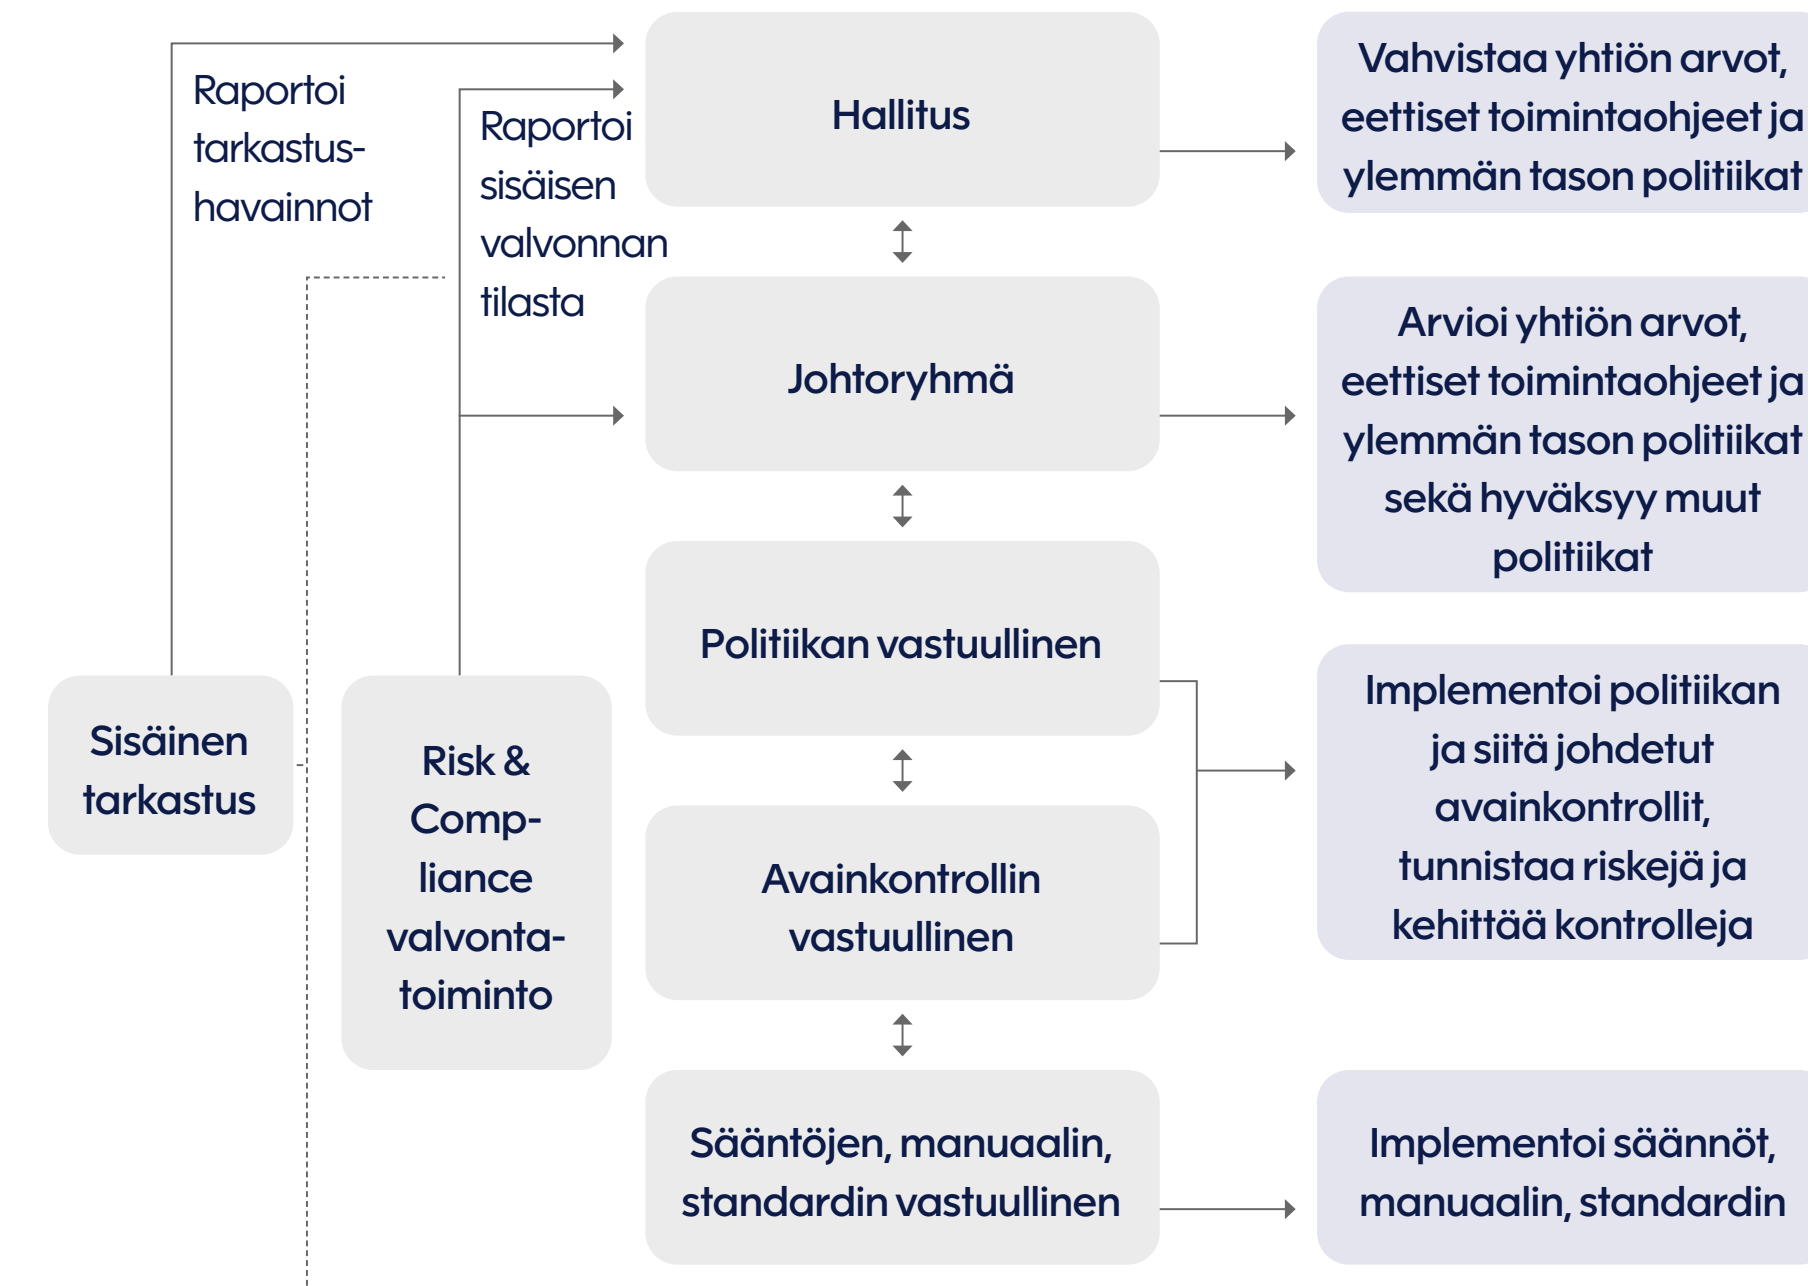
Raportoi tarkastushavainnot

Raportoi sisäisen valvonnan tilasta

Hallitus

Vahvistaa yhtiön arvot, eettiset toimintaohjeet ja ylemmän tason politiikat

Johtoryhmä

Arvioi yhtiön arvot, eettiset toimintaohjeet ja ylemmän tason politiikat sekä hyväksyy muut politiikat

Politiikan vastuullinen

Sisäinen tarkastus

Risk & Compliance valvontatoiminto

Implementoi politiikan ja siitä johdetut avainkontrollit, tunnistaa riskejä ja kehittää kontrolleja

Avainkontrollin vastuullinen

Sääntöjen, manuaalin, standardin vastuullinen

Implementoi säännöt, manuaalin, standardin